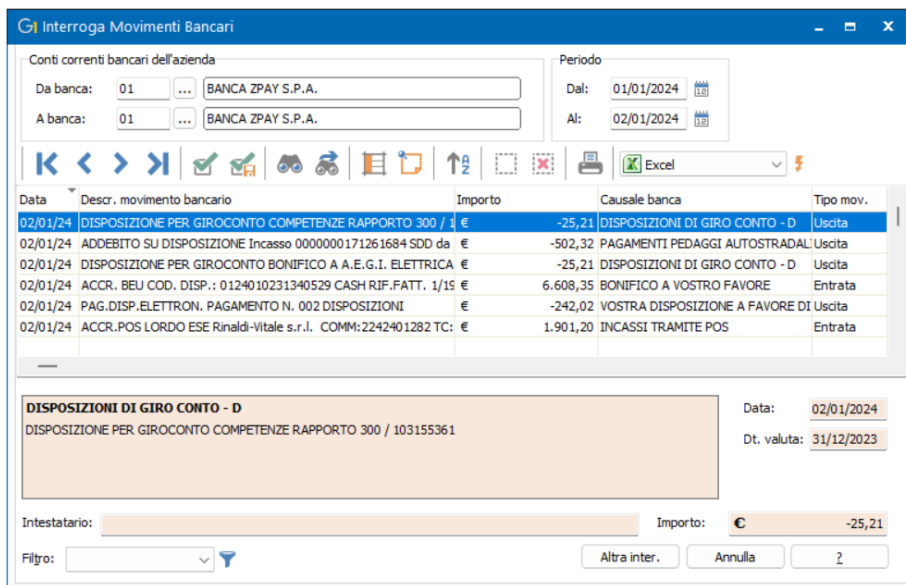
Interroga Movimenti Bancari

Conti correnti bancari dell'azienda

Da banca: 01 ... BANCA ZPAY S.P.A.

A banca: 01 ... BANCA ZPAY S.P.A.

Periodo

Dal: 01/01/2024

Al: 02/01/2024

Excel

| Data | Descr. movimento bancario | Importo | | Causale banca | Tipo mov. |
|---|---|---|---|---|---|
| 02/01/24 | DISPOSIZIONE PER GIROCONTO COMPETENZE RAPPORTO 300 / 1 | € | -25,21 | DISPOSIZIONI DI GIRO CONTO - D | Uscita |
| 02/01/24 | ADDEBITO SU DISPOSIZIONE Incasso 0000000171261684 SDD da | € | -502,32 | PAGAMENTI PEDAGGI AUTOSTRADAL | Uscita |
| 02/01/24 | DISPOSIZIONE PER GIROCONTO BONIFICO A A.E.G.I. ELETTRICA | € | -25,21 | DISPOSIZIONI DI GIRO CONTO - D | Uscita |
| 02/01/24 | ACCR. BEU COD. DISP.: 0124010231340529 CASH RIF.FATT. 1/1 | € | 6.608,35 | BONIFICO A VOSTRO FAVORE | Entrata |
| 02/01/24 | PAG.DISP.ELETTRON. PAGAMENTO N. 002 DISPOSIZIONI | € | -242,02 | VOSTRA DISPOSIZIONE A FAVORE DI | Uscita |
| 02/01/24 | ACCR.POS LORDO ESE Rinaldi-Vitale s.r.l. COMM:2242401282 TC: | € | 1.901,20 | INCASSI TRAMITE POS | Entrata |

DISPOSIZIONI DI GIRO CONTO - D
DISPOSIZIONE PER GIROCONTO COMPETENZE RAPPORTO 300 / 103155361

Data: 02/01/2024

Dt. valuta: 31/12/2023

Intestatario:

Importo: € -25,21

Filtro:

Altra inter. Annulla ?